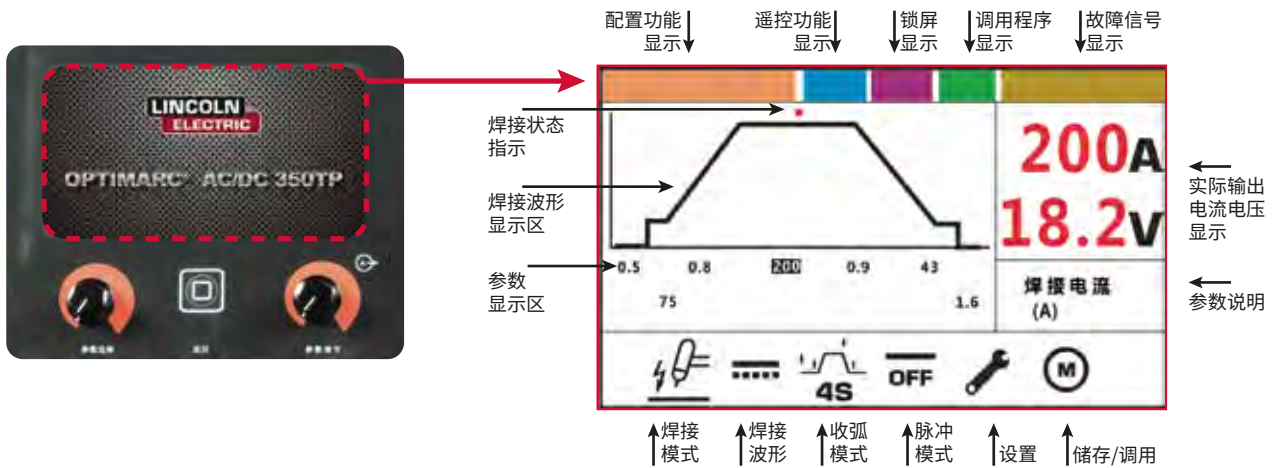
LINCOLN ELECTRIC

OPTIMARC® AC/DC 350TP

配置功能显示

遥控功能显示

锁屏显示

调用程序显示

故障信号显示

焊接状态指示

焊接波形显示区

参数显示区

0.5 0.8 200 0.9 43

75 1.6

200A

18.2V

实际输出电流电压显示

焊接电流 (A)

参数说明

4S

OFF

M

焊接模式

焊接波形

收弧模式

脉冲模式

设置

储存/调用